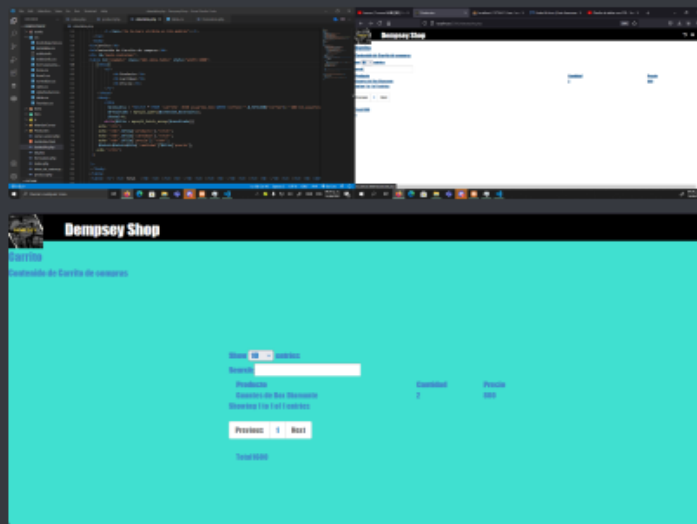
Dempsey Shop

Carrito

Contenido de Carrito de compras

Show 10 entries

Search:

| Producto | Cantidad | Precio |
|---|---|---|
| Guantes de Box Dempsey | 2 | 800 |

Showing 1 to 1 of 1 entries

Previous 1 Next

Total 1600

Dempsey Shop